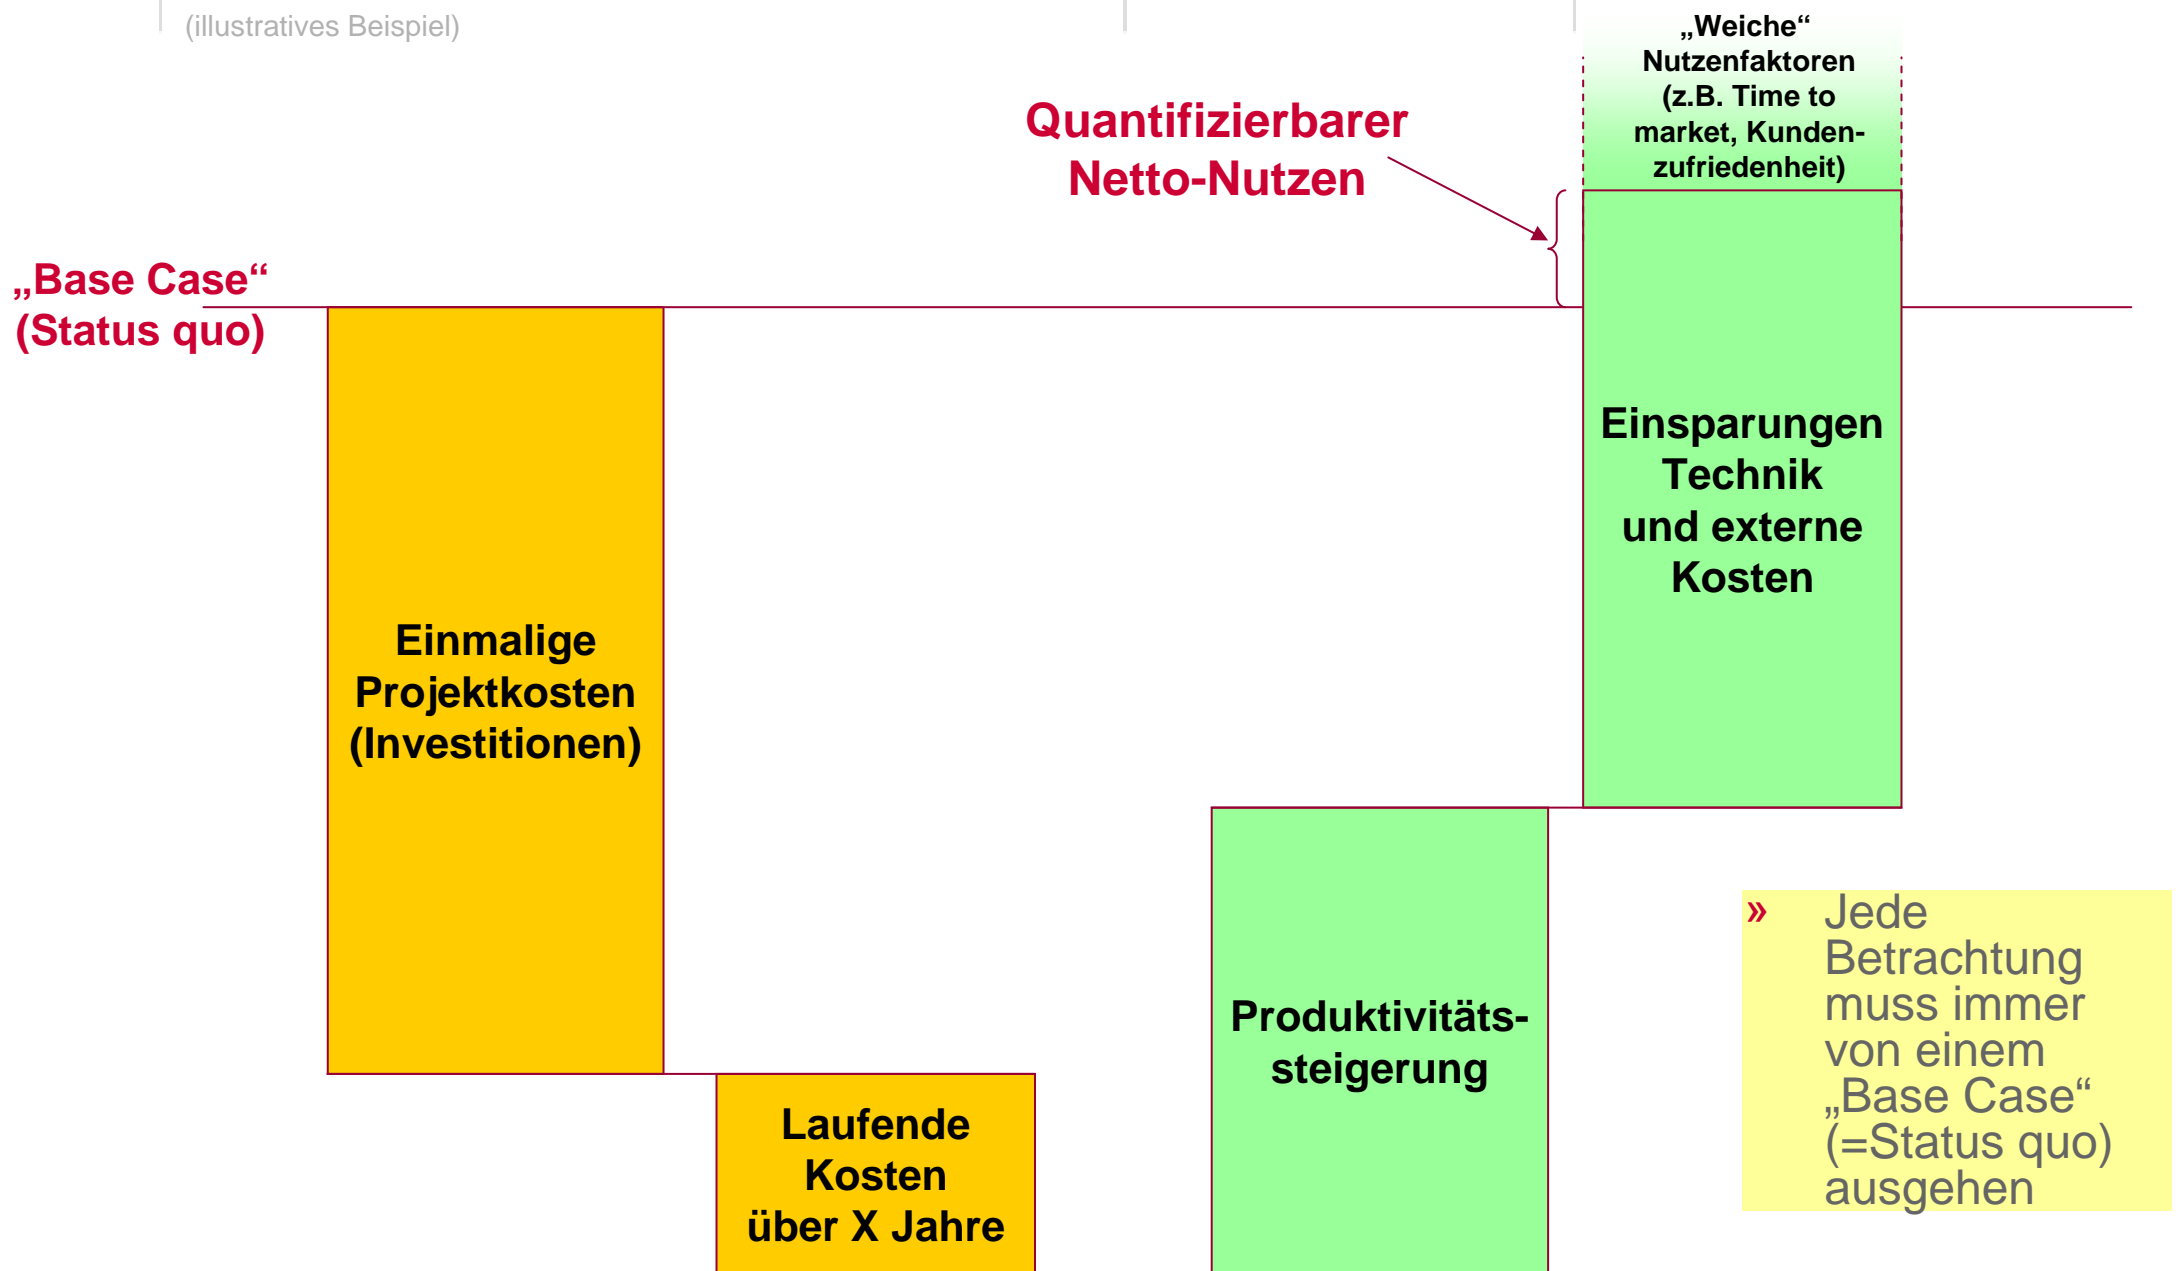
(illustratives Beispiel)

„Weiche“ Nutzenfaktoren (z.B. Time to market, Kundenzufriedenheit)

Quantifizierbarer Netto-Nutzen

„Base Case“ (Status quo)

Einsparungen Technik und externe Kosten

Einmalige Projektkosten (Investitionen)

Produktivitätssteigerung

Laufende Kosten über X Jahre

» Jede Betrachtung muss immer von einem „Base Case“ (=Status quo) ausgehen